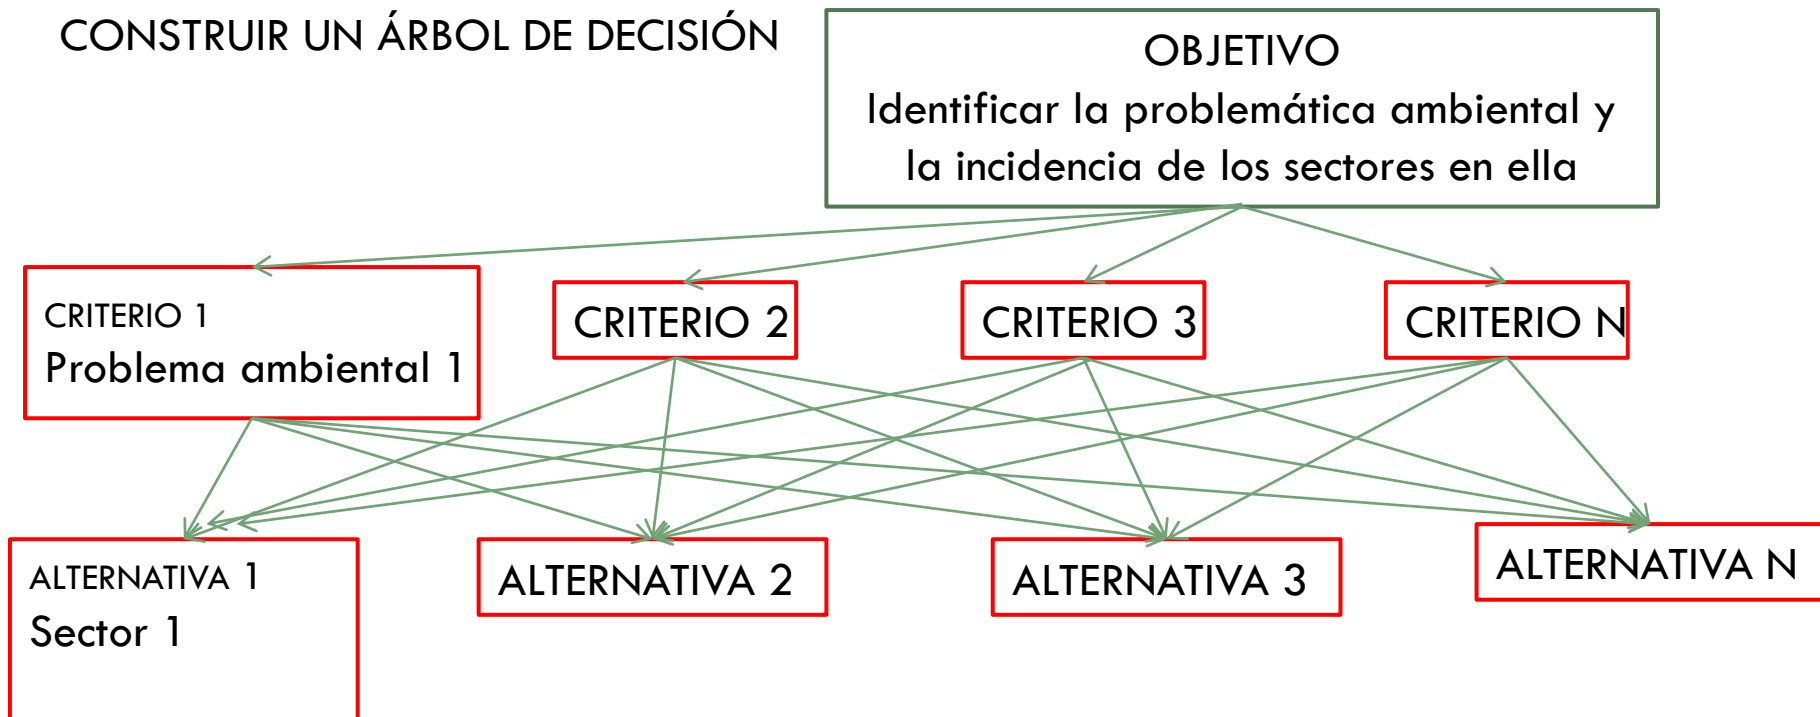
CONSTRUIR UN ÁRBOL DE DECISIÓN

OBJETIVO
Identificar la problemática ambiental y la incidencia de los sectores en ella

CRITERIO 1
Problema ambiental 1

CRITERIO 2

CRITERIO 3

CRITERIO N

ALTERNATIVA 1
Sector 1

ALTERNATIVA 2

ALTERNATIVA 3

ALTERNATIVA N